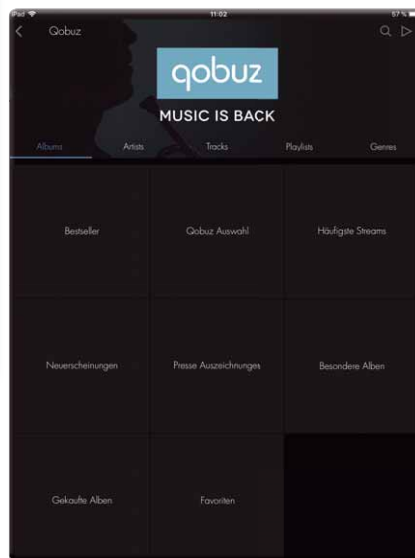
iPad 11:02 57 %

Qobuz

qobuz

MUSIC IS BACK

Albums Artists Tracks Playlists Genres

Bestseller

Qobuz Auswahl

Häufigste Streams

Neuerscheinungen

Presse Auszeichnungs

Besondere Alben

Gekaufte Alben

Favoriten